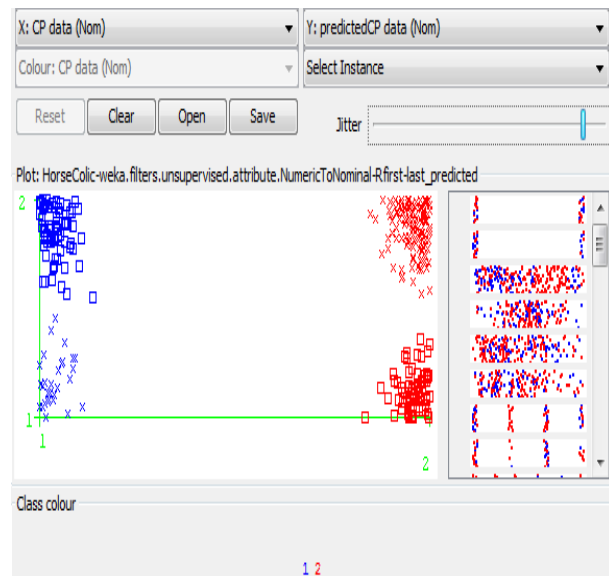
X: CP data (Nom)
Y: predictedCP data (Nom)
Colour: CP data (Nom)
Select Instance
Reset
Clear
Open
Save
Jitter
Plot: HorseColic-weka.filters.unsupervised.attribute.NumericToNominal-Rfirst-last_predicted
2
1
1
2
Class colour
1 2